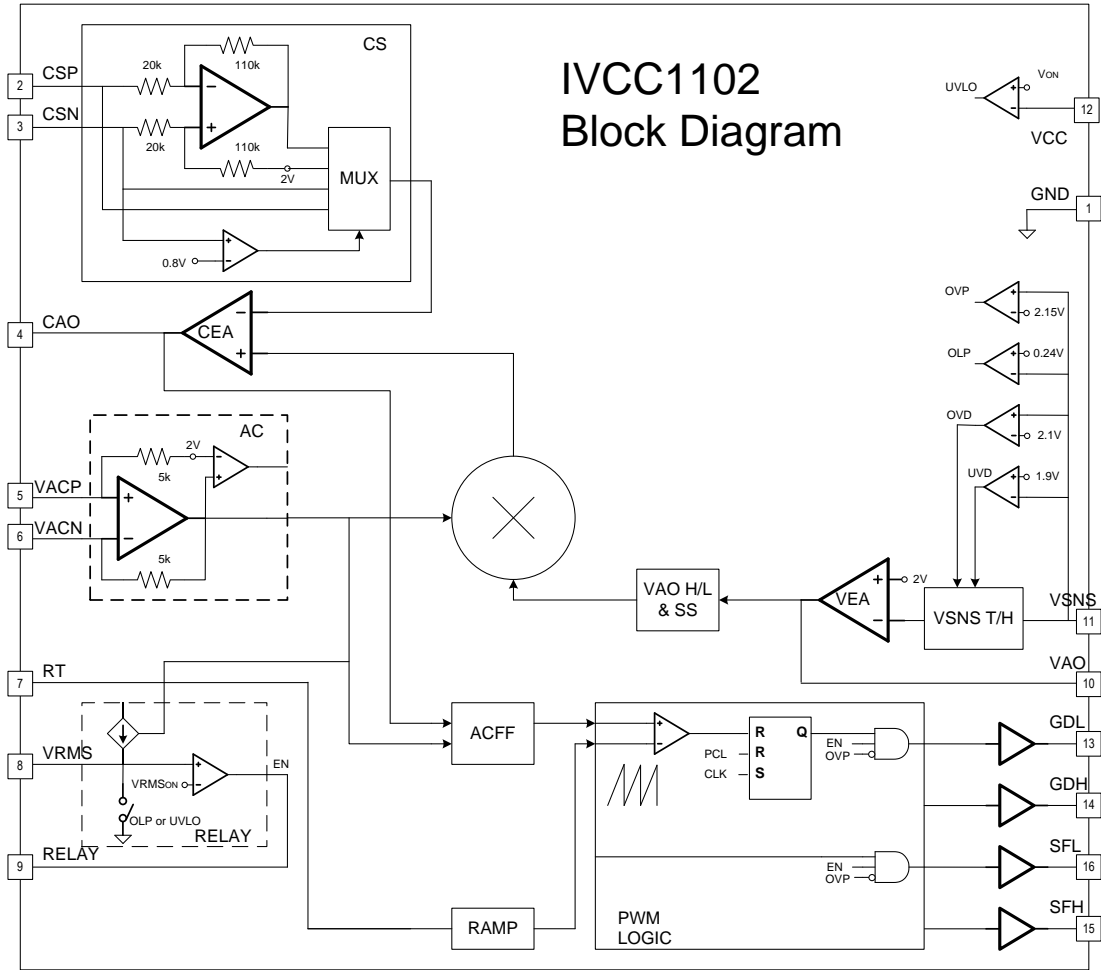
IVCC1102
Block Diagram

CS
2 CSP
3 CSN
20k
20k
110k
110k
2V
MUX
0.8V

UVLO
VON
12
VCC
GND
1

OVP
2.15V
OLP
0.24V
OVD
2.1V
UVD
1.9V

4 CAO
CEA

AC
2V
5k
5k
5 VACP
6 VACN

VAO H/L
& SS
VEA
2V
VSNS T/H
VSNS
11
VAO
10

7 RT
8 VRMS
VRMSON
EN
OLP or UVLO
RELAY
9 RELAY

ACFF
R
R
S
Q
PCL
CLK
EN
OVP
EN
OVP
RAMP
PWM
LOGIC

GDL
13
GDH
14
SFL
16
SFH
15